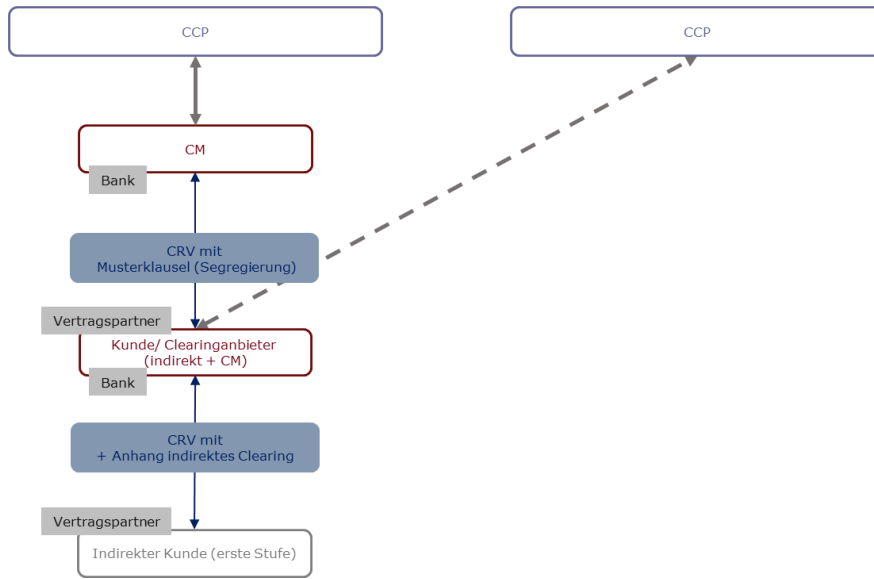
CCP

CCP

CM

Bank

CRV mit
Musterklausel (Segregierung)

Vertragspartner

Kunde/ Clearinganbieter
(indirekt + CM)

Bank

CRV mit
+ Anhang indirektes Clearing

Vertragspartner

Indirekter Kunde (erste Stufe)